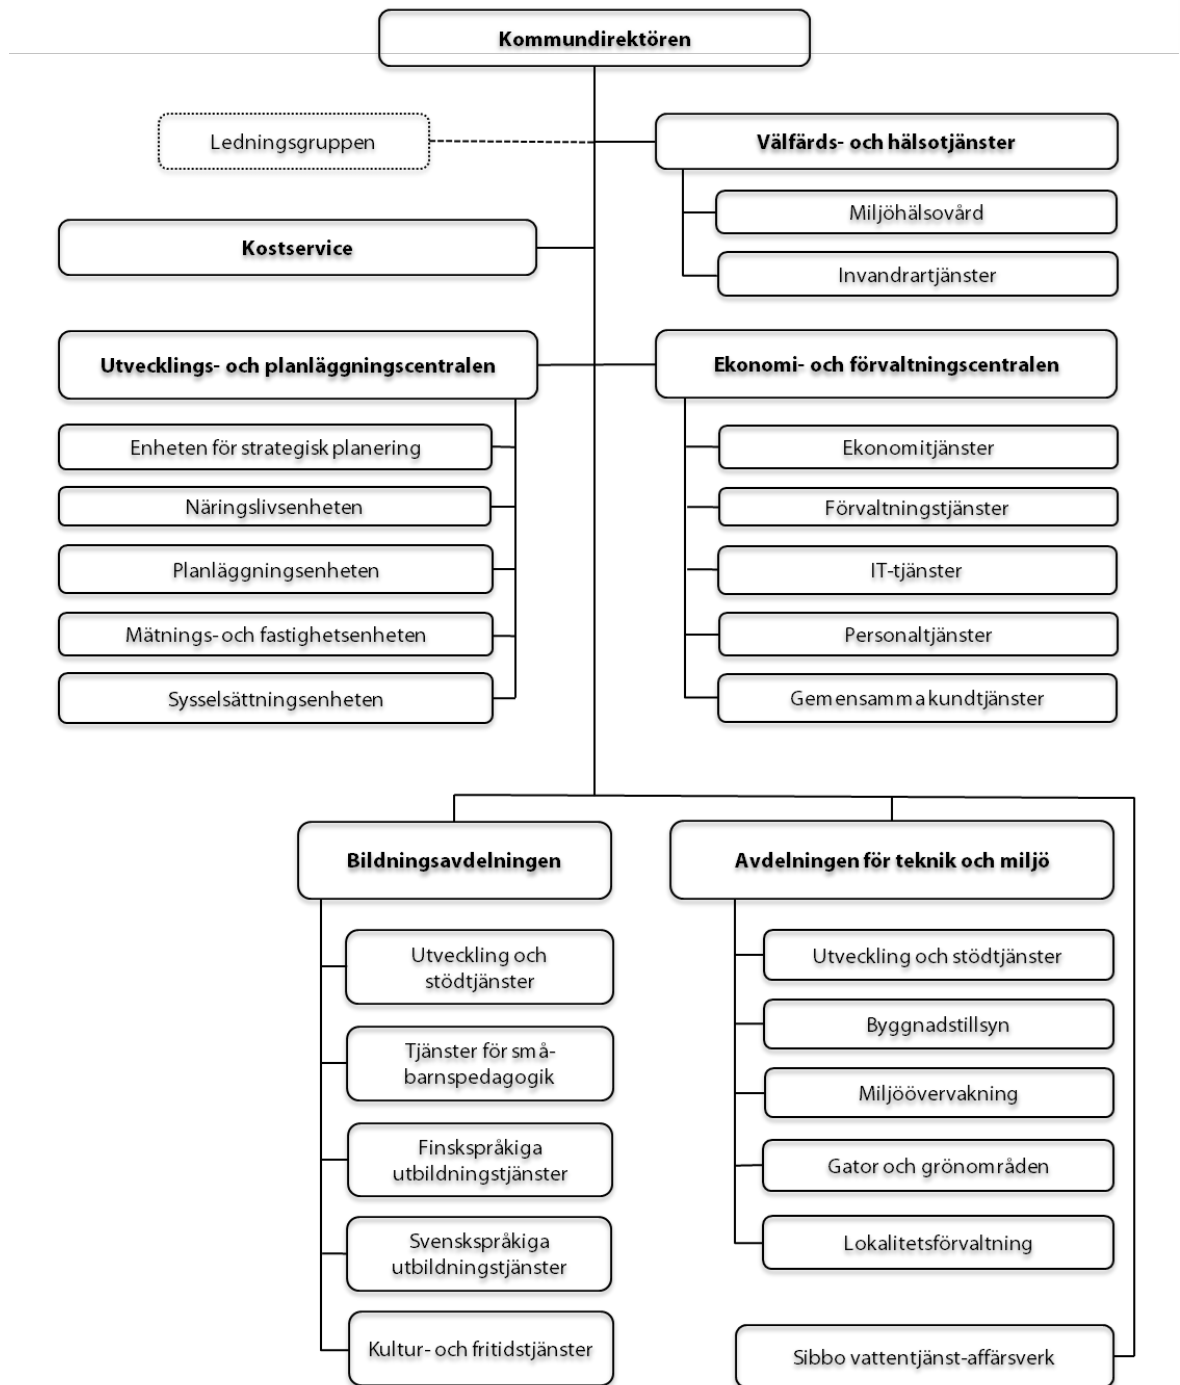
Kommundirektören

Ledningsgruppen

Välfärds- och hälsotjänster

Miljöhälsovård

Invandrartjänster

Kostservice

Utvecklings- och planläggningscentralen

Enheten för strategisk planering

Näringslivsenheten

Planläggningsenheten

Mätnings- och fastighetsenheten

Sysselsättningsenheten

Ekonomi- och förvaltningscentralen

Ekonomitjänster

Förvaltningstjänster

IT-tjänster

Personaltjänster

Gemensamma kundtjänster

Bildningsavdelningen

Utveckling och stödtjänster

Tjänster för småbarnspedagogik

Finskspråkiga utbildningstjänster

Svenskspråkiga utbildningstjänster

Kultur- och fritidstjänster

Avdelningen för teknik och miljö

Utveckling och stödtjänster

Byggnadstillsyn

Miljöövervakning

Gator och grönområden

Lokalitetsförvaltning

Sibbo vattentjänst-affärsverk